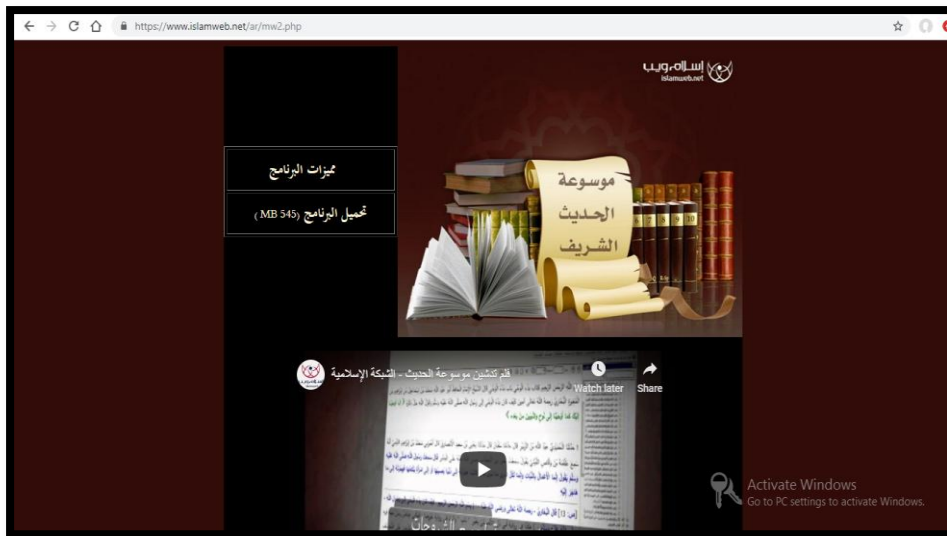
https://www.islamweb.net/ar/mw2.php

إسلام ويب
islamweb.net

مميزات البرنامج

تحميل البرنامج (545 MB)

موسوعة الحديث الشريف

فلم كتشش موسوعة الحديث - الشبكة الإسلامية

Watch later

Share

Activate Windows
Go to PC settings to activate Windows.